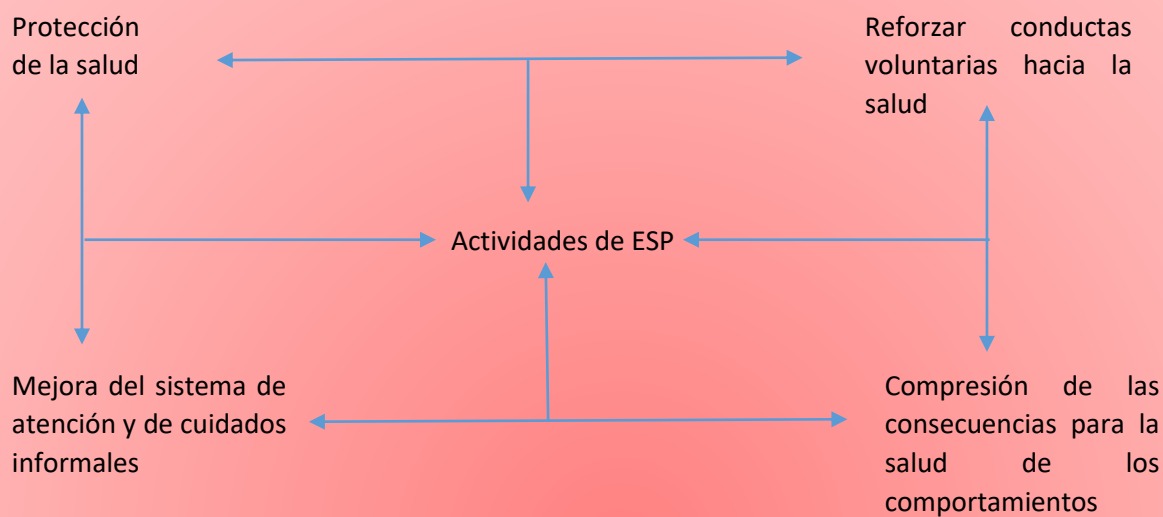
Protección de la salud

Reforzar conductas voluntarias hacia la salud

Actividades de ESP

Mejora del sistema de atención y de cuidados informales

Compresión de las consecuencias para la salud de los comportamientos